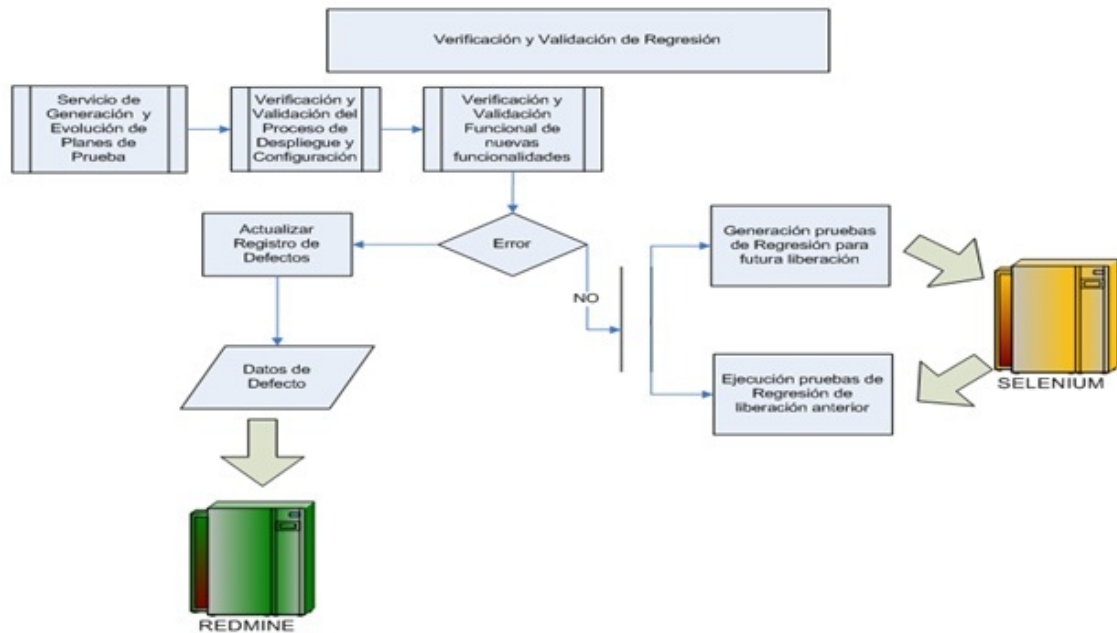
Verificación y Validación de Regresión

Servicio de Generación y Evolución de Planes de Prueba

Verificación y Validación del Proceso de Despliegue y Configuración

Verificación y Validación Funcional de nuevas funcionalidades

Error

Actualizar Registro de Defectos

Datos de Defecto

REDMINE

NO

Generación pruebas de Regresión para futura liberación

Ejecución pruebas de Regresión de liberación anterior

SELENIUM